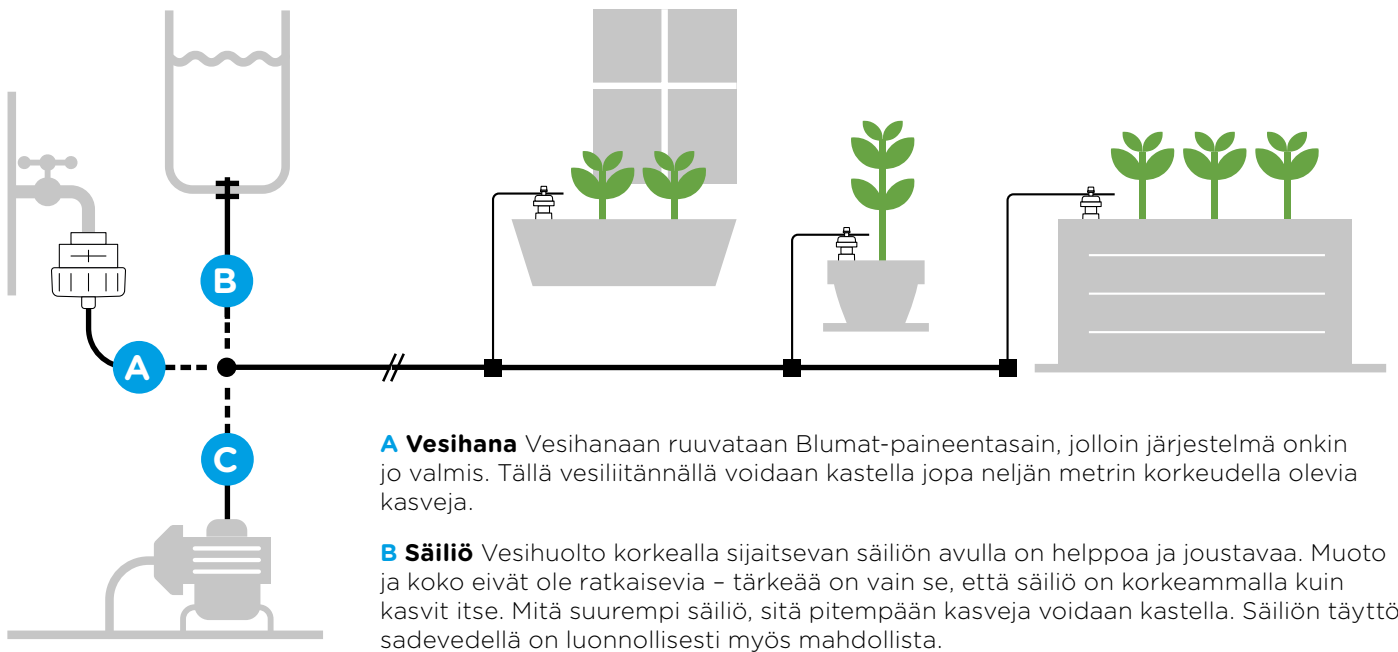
B

A

C

A **Vesihana** Vesihanaan ruuvataan Blumat-paineentasain, jolloin järjestelmä onkin jo valmis. Tällä vesiliitännällä voidaan kastella jopa neljän metrin korkeudella olevia kasveja.

B **Säiliö** Vesihuolto korkealla sijaitsevan säiliön avulla on helppoa ja joustavaa. Muoto ja koko eivät ole ratkaisevia – tärkeää on vain se, että säiliö on korkeammalla kuin kasvit itse. Mitä suurempi säiliö, sitä pitempään kasveja voidaan kastella. Säiliön täyttö sadevedellä on luonnollisesti myös mahdollista.